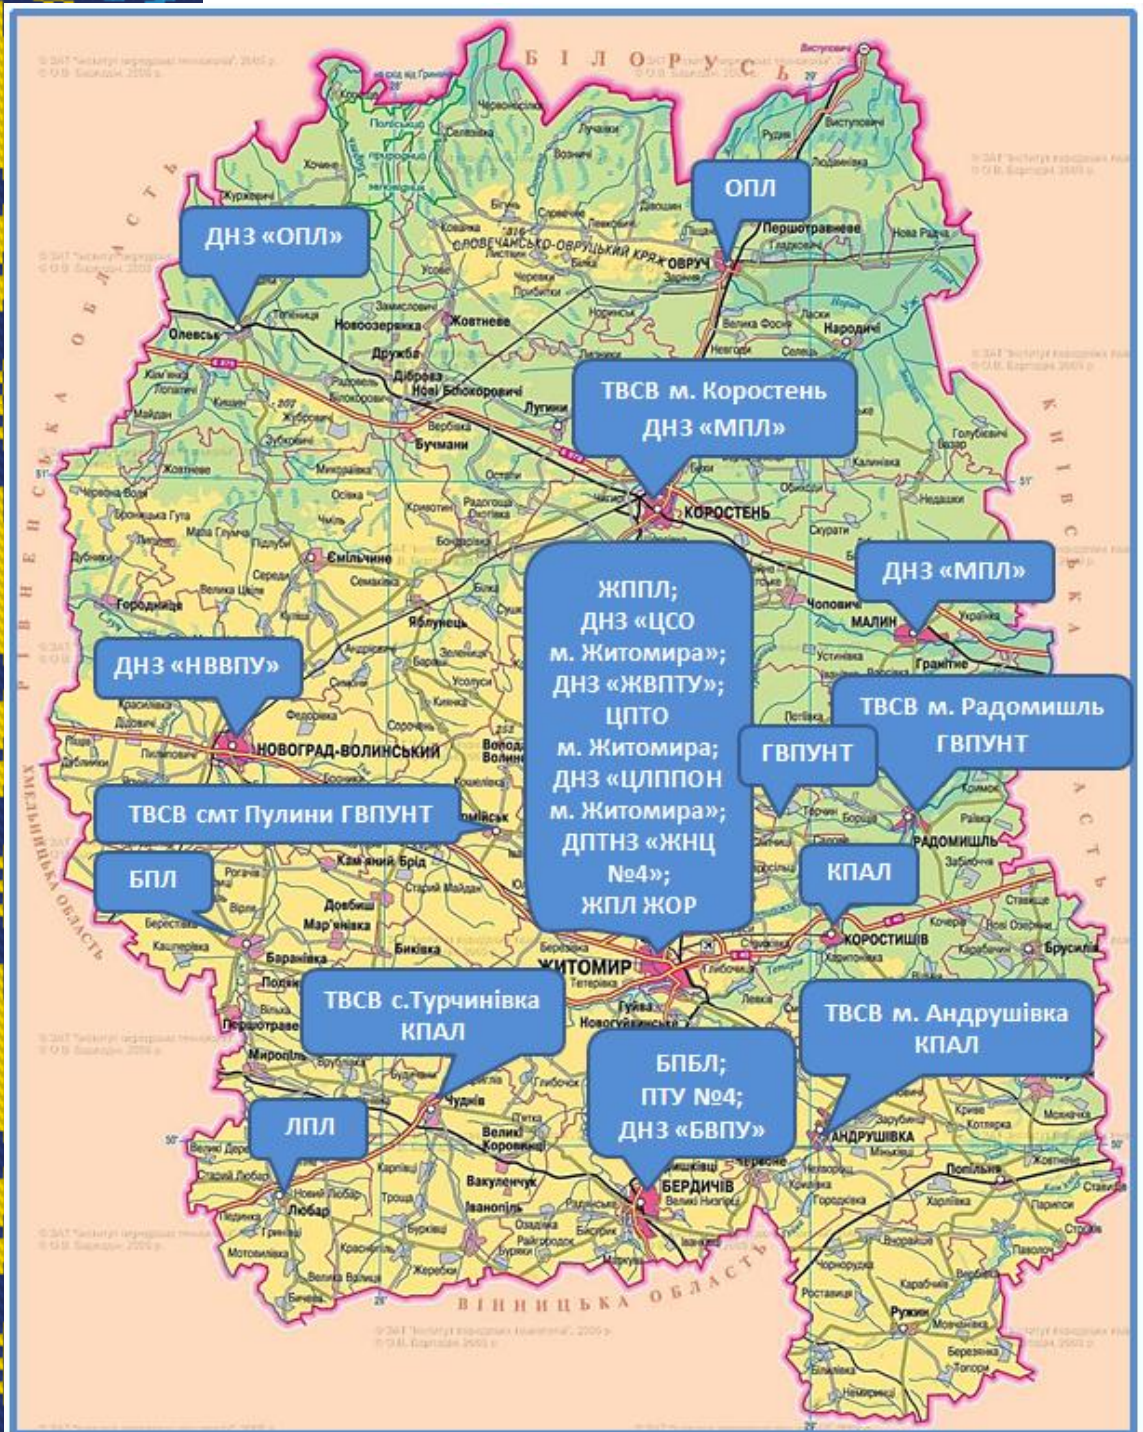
БІЛОРУСЬ

ОПЛ

ДНЗ «ОПЛ»

ТВСВ м. Коростень
ДНЗ «МПЛ»

ДНЗ «МПЛ»

ЖППЛ;
ДНЗ «ЦСО м. Житомира»;
ДНЗ «ЖВПТУ»;
ЦПТО м. Житомира;
ДНЗ «ЦЛППОН м. Житомира»;
ДПТНЗ «ЖНЦ №4»;
ЖПЛ ЖОР

ДНЗ «НВВПУ»

ТВСВ м. Радомишль
ГВПУНТ

ГВПУНТ

ТВСВ смт Пулини ГВПУНТ

БПЛ

КПАЛ

ТВСВ с.Турчинівка
КПАЛ

ТВСВ м. Андрушівка
КПАЛ

ЛПЛ

БПБЛ;
ПТУ №4;
ДНЗ «БВПУ»

ОВРУЧ
Олевськ
Новоозерянка
Житомир
КОРОСТЕНЬ
Ємільчине
Малин
НОВОГРАД-ВОЛИНСЬКИЙ
РАДОМИШЛЬ
КОРОСТИШІВ
Брусилів
ЖИТОМИР
Баранівка
Чуднів
Любар
БЕРДИЧІВ
АНДРУШІВКА
Ружин
Попільня
Черняхів
Пулини
Лугини
Народичі
СЛОВЕЧАНСЬКО-ОВРУЦЬКИЙ КРЯЖ

РІВНЕНСЬКА ОБЛАСТЬ
КИЇВСЬКА ОБЛАСТЬ
ХМЕЛЬНИЦЬКА ОБЛАСТЬ
ВІННИЦЬКА ОБЛАСТЬ